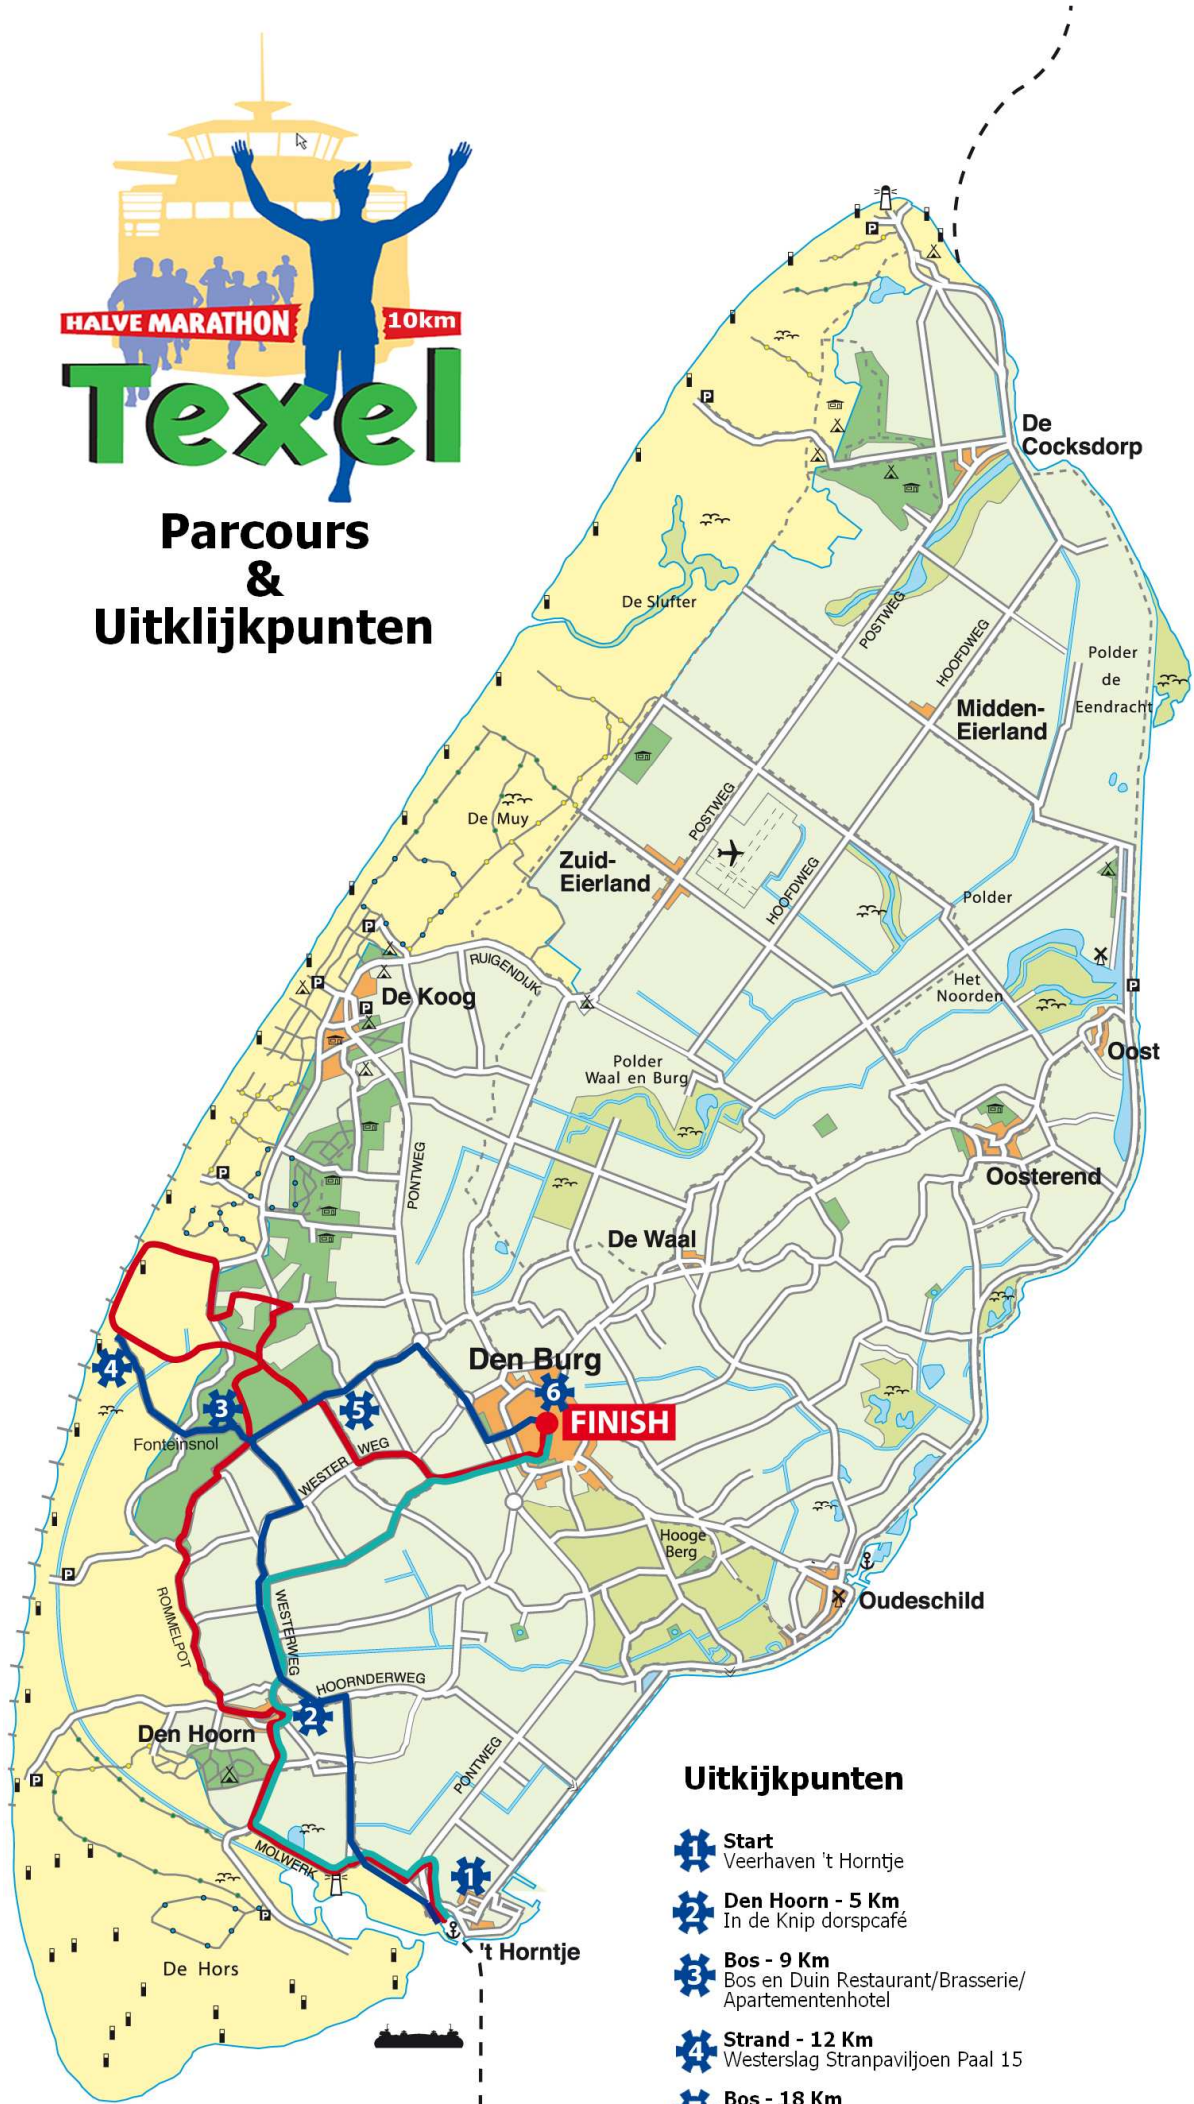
HALVE MARATHON 10km
Texel

Parcours & Uitklijkpunten

De Cocksdorp
De Slufter
POSTWEG
HOOFDWEG
Polder de Eendracht
Midden-Eierland
De Muy
POSTWEG
Zuid-Eierland
HOOFDWEG
Polder
RUIGENDIJK
De Koog
Het Noorden
Oost
Polder Waal en Burg
PONTWEG
Oosterend
De Waal
Den Burg
6
FINISH
4
3
5
Fonteinsnol
WESTER WEG
Hooge Berg
Oudeschild
ROMMELPOT
WESTERWEG
HOORNDERWEG
2
Den Hoorn
PONTWEG
MOLWERK
1
't Horntje
De Hors

Uitkijkpunten

1 Start
Veerhaven 't Horntje

2 Den Hoorn - 5 Km
In de Knip dorspcafé

3 Bos - 9 Km
Bos en Duin Restaurant/Brasserie/ Apartementenhotel

4 Strand - 12 Km
Westerslag Stranpaviljoen Paal 15

Bos - 18 Km